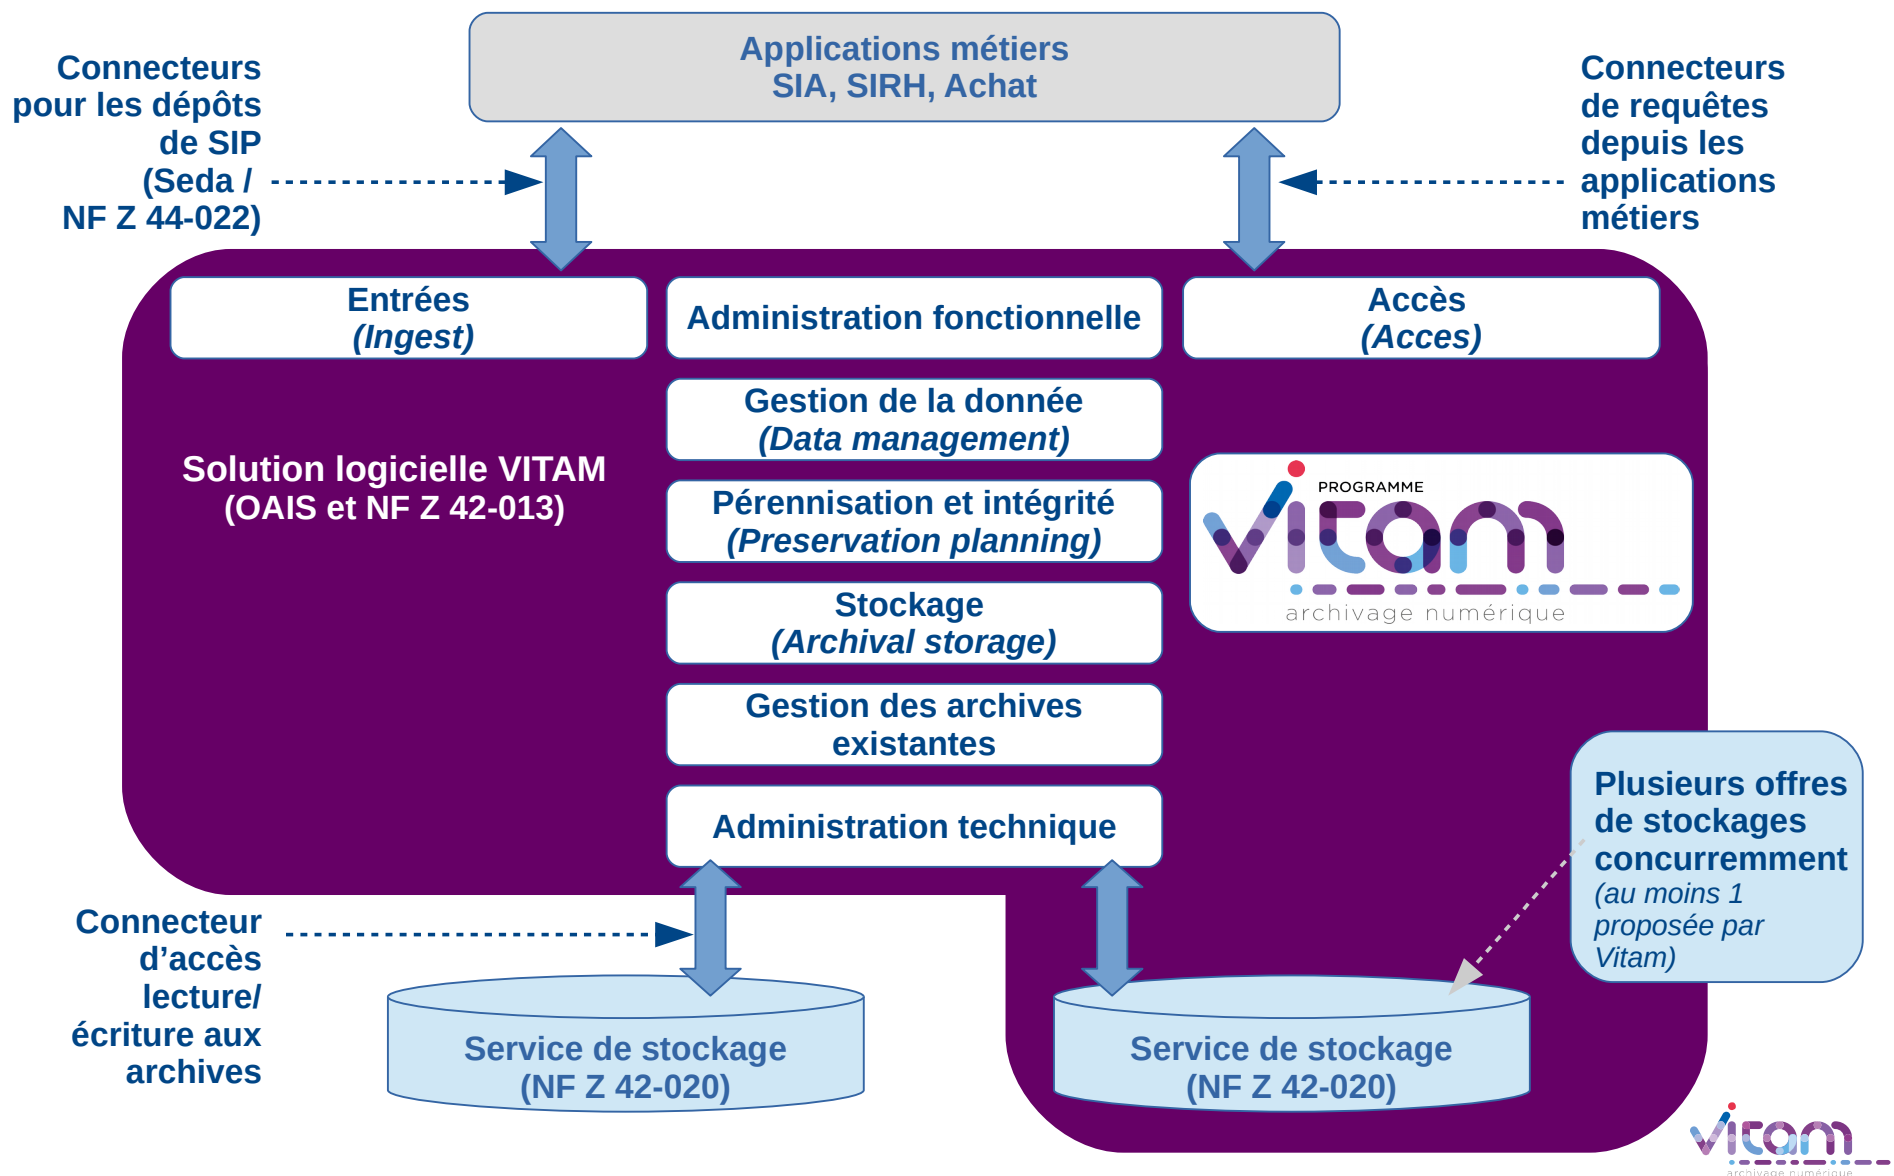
Connecteurs pour les dépôts de SIP (Seda / NF Z 44-022)

Applications métiers
SIA, SIRH, Achat

Connecteurs de requêtes depuis les applications métiers

Entrées
(Ingest)

Administration fonctionnelle

Accès
(Acces)

Gestion de la donnée
(Data management)

Solution logicielle VITAM
(OAIS et NF Z 42-013)

Pérennisation et intégrité
(Preservation planning)

PROGRAMME
vitam
archivage numérique

Stockage
(Archival storage)

Gestion des archives existantes

Administration technique

Plusieurs offres de stockages concurremment
(au moins 1 proposée par Vitam)

Connecteur d'accès lecture/ écriture aux archives

Service de stockage
(NF Z 42-020)

Service de stockage
(NF Z 42-020)

vitam
archivage numérique